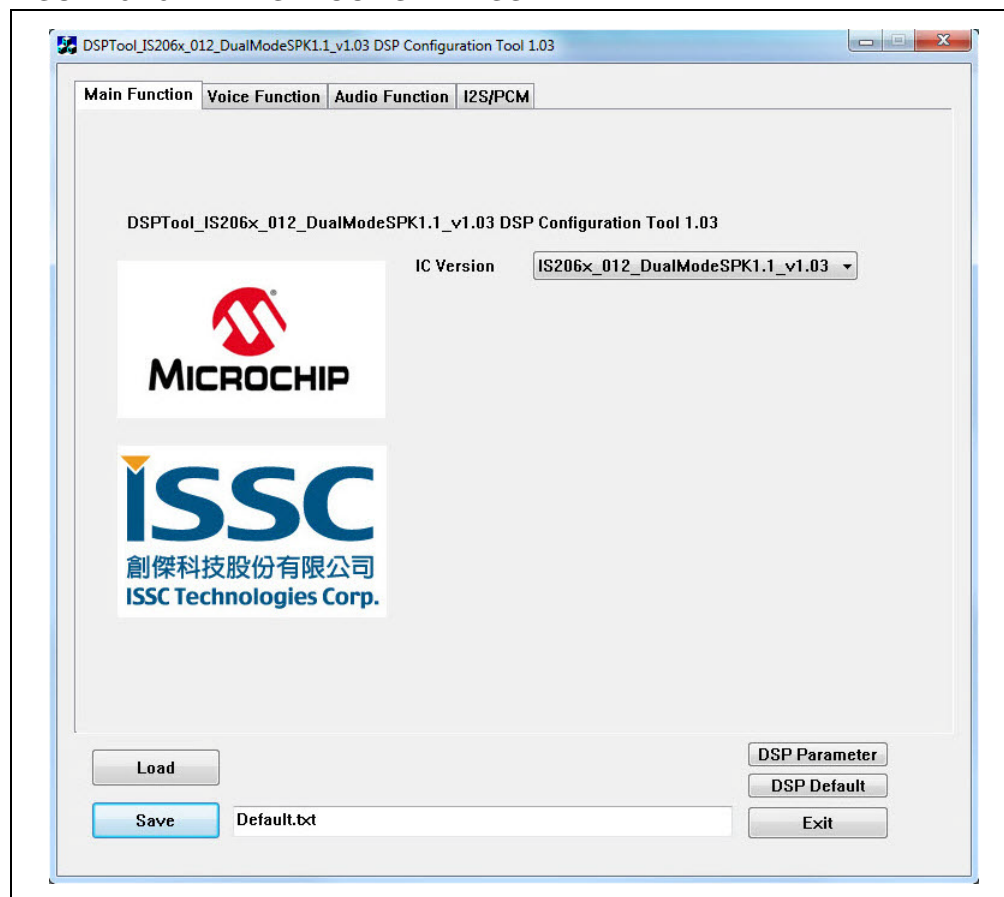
DSPTool_IS206x_012_DualModeSPK1.1_v1.03 DSP Configuration Tool 1.03

Main Function | Voice Function | Audio Function | I2S/PCM

DSPTool_IS206x_012_DualModeSPK1.1_v1.03 DSP Configuration Tool 1.03

IC Version IS206x_012_DualModeSPK1.1_v1.03

MICROCHIP

ISSC
創傑科技股份有限公司
ISSC Technologies Corp.

Load

Save Default.txt

DSP Parameter

DSP Default

Exit